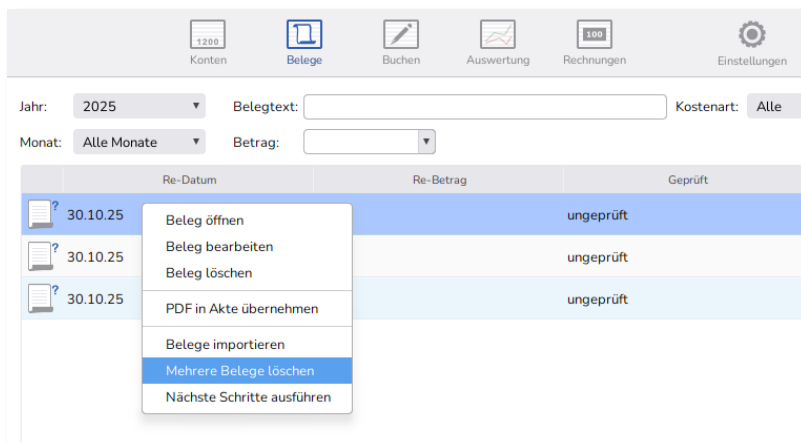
1200 Konten
Belege
Buchen
Auswertung
100 Rechnungen
Einstellungen

Jahr: 2025
Belegtext:
Kostenart: Alle
Monat: Alle Monate
Betrag:

| | Re-Datum | Re-Betrag | Geprüft |
|---|---|---|---|
| ? | 30.10.25 | | ungeprüft |
| ? | 30.10.25 | | ungeprüft |
| ? | 30.10.25 | | ungeprüft |

Beleg öffnen
Beleg bearbeiten
Beleg löschen
PDF in Akte übernehmen
Belege importieren
Mehrere Belege löschen
Nächste Schritte ausführen